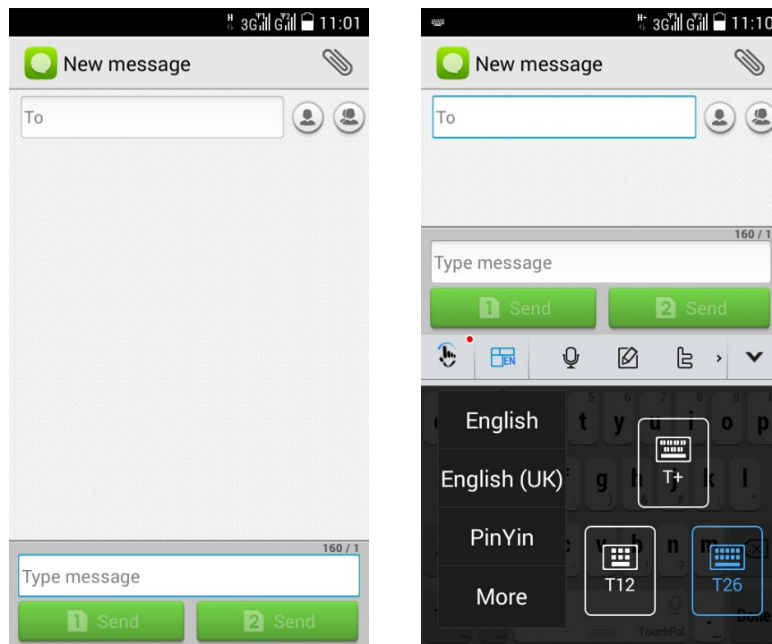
11:01

New message

To

160 / 1

Type message

1 Send

2 Send

11:10

New message

To

160 / 1

Type message

1 Send

2 Send

EN

English

English (UK)

PinYin

More

T+

T12

T26

t y o p

g h k l

v n m

TouchPal

Done